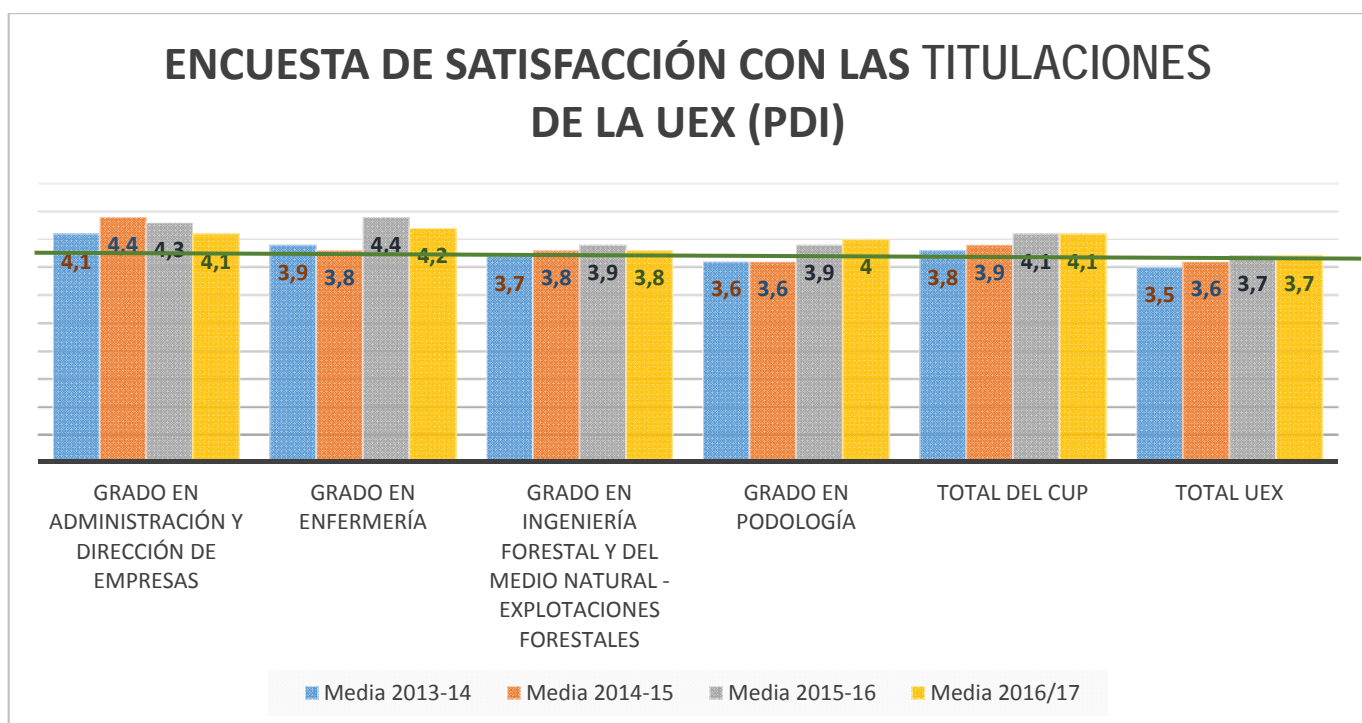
ENCUESTA DE SATISFACCIÓN CON LAS TITULACIONES DE LA UEX (PDI)

| | Media 2013-14 | Media 2014-15 | Media 2015-16 | Media 2016/17 |
|---|---|---|---|---|
| GRADO EN ADMINISTRACIÓN Y DIRECCIÓN DE EMPRESAS | 4,1 | 4.4 | 4,3 | 4,1 |
| GRADO EN ENFERMERÍA | 3,9 | 3,8 | 4.4 | 4,2 |
| GRADO EN INGENIERÍA FORESTAL Y DEL MEDIO NATURAL - EXPLOTACIONES FORESTALES | 3,7 | 3,8 | 3,9 | 3,8 |
| GRADO EN PODOLOGÍA | 3,6 | 3,6 | 3,9 | 4 |
| TOTAL DEL CUP | 3,8 | 3,9 | 4,1 | 4,1 |
| TOTAL UEX | 3,5 | 3,6 | 3,7 | 3,7 |

Media 2013-14 Media 2014-15 Media 2015-16 Media 2016/17